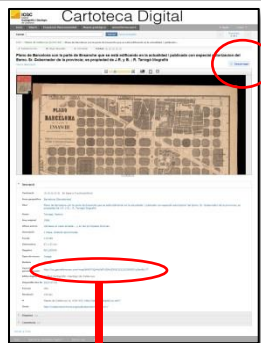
Cartoteca Digital

Plano de Barcelona con la parte de Ensanche que se está edificando en la actualidad y publicado con especial permiso del Excmo. Sr. Gobernador de la provincia; es propiedad de J. R. y B. ; R. Tarrago litógrafo

PLANO DE BARCELONA
ENSANCHE
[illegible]